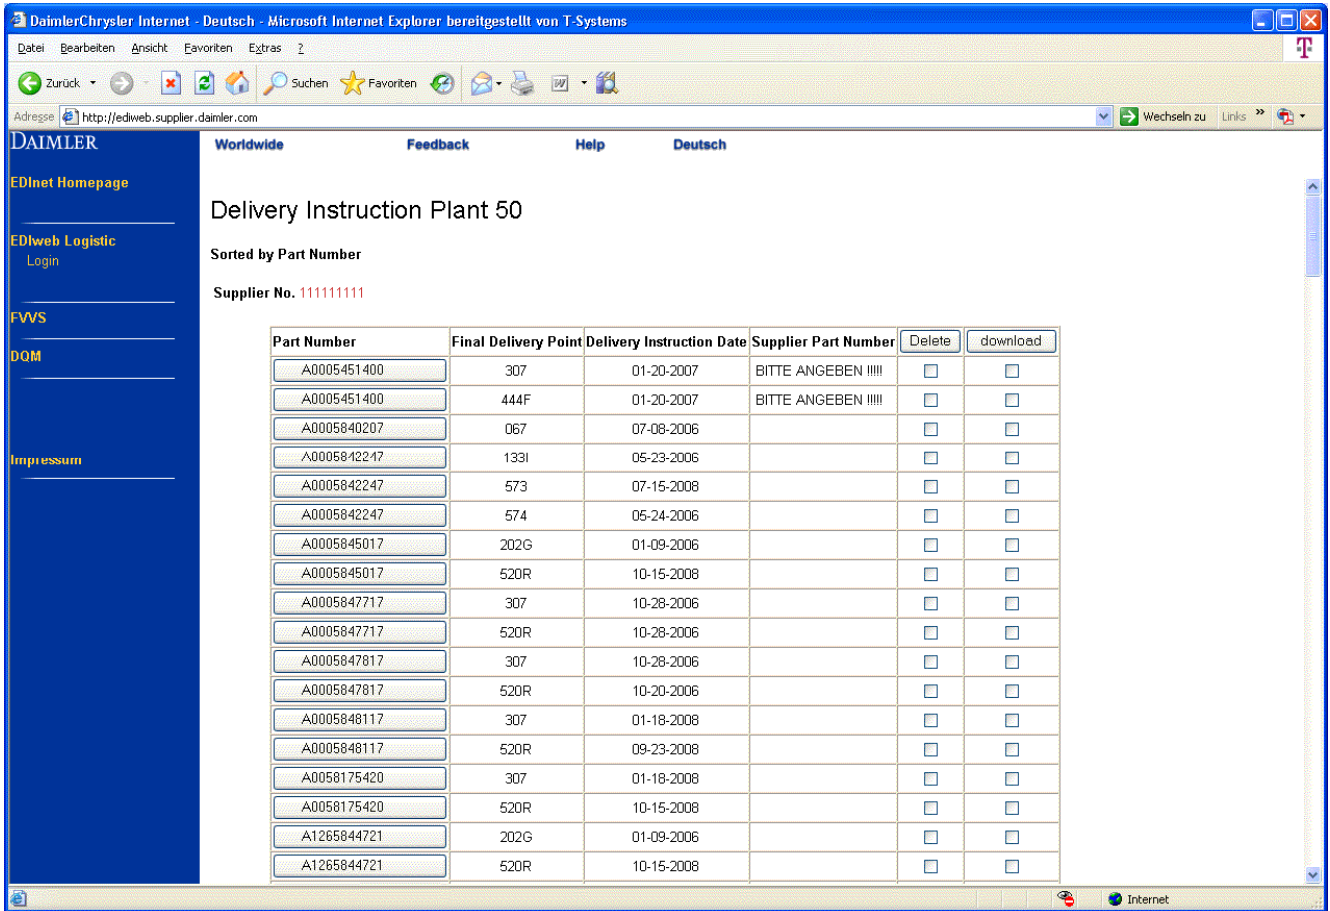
DaimlerChrysler Internet - Deutsch - Microsoft Internet Explorer bereitgestellt von T-Systems

Datei Bearbeiten Ansicht Favoriten Extras ?

Zurück Suchen Favoriten

Adresse http://ediweb.supplier.daimler.com

Wechseln zu Links

DAIMLER

EDInet Homepage

EDIweb Logistic
Login

FVVS

DQM

Impressum

Worldwide Feedback Help Deutsch

Delivery Instruction Plant 50

Sorted by Part Number

Supplier No. 111111111

| Part Number | Final Delivery Point | Delivery Instruction Date | Supplier Part Number | Delete | download |
|---|---|---|---|---|---|
| A0005451400 | 307 | 01-20-2007 | BITTE ANGEBEN !!!!! | | |
| A0005451400 | 444F | 01-20-2007 | BITTE ANGEBEN !!!!! | | |
| A0005840207 | 067 | 07-08-2006 | | | |
| A0005842247 | 133I | 05-23-2006 | | | |
| A0005842247 | 573 | 07-15-2008 | | | |
| A0005842247 | 574 | 05-24-2006 | | | |
| A0005845017 | 202G | 01-09-2006 | | | |
| A0005845017 | 520R | 10-15-2008 | | | |
| A0005847717 | 307 | 10-28-2006 | | | |
| A0005847717 | 520R | 10-28-2006 | | | |
| A0005847817 | 307 | 10-28-2006 | | | |
| A0005847817 | 520R | 10-20-2006 | | | |
| A0005848117 | 307 | 01-18-2008 | | | |
| A0005848117 | 520R | 09-23-2008 | | | |
| A0058175420 | 307 | 01-18-2008 | | | |
| A0058175420 | 520R | 10-15-2008 | | | |
| A1265844721 | 202G | 01-09-2006 | | | |
| A1265844721 | 520R | 10-15-2008 | | | |

Internet